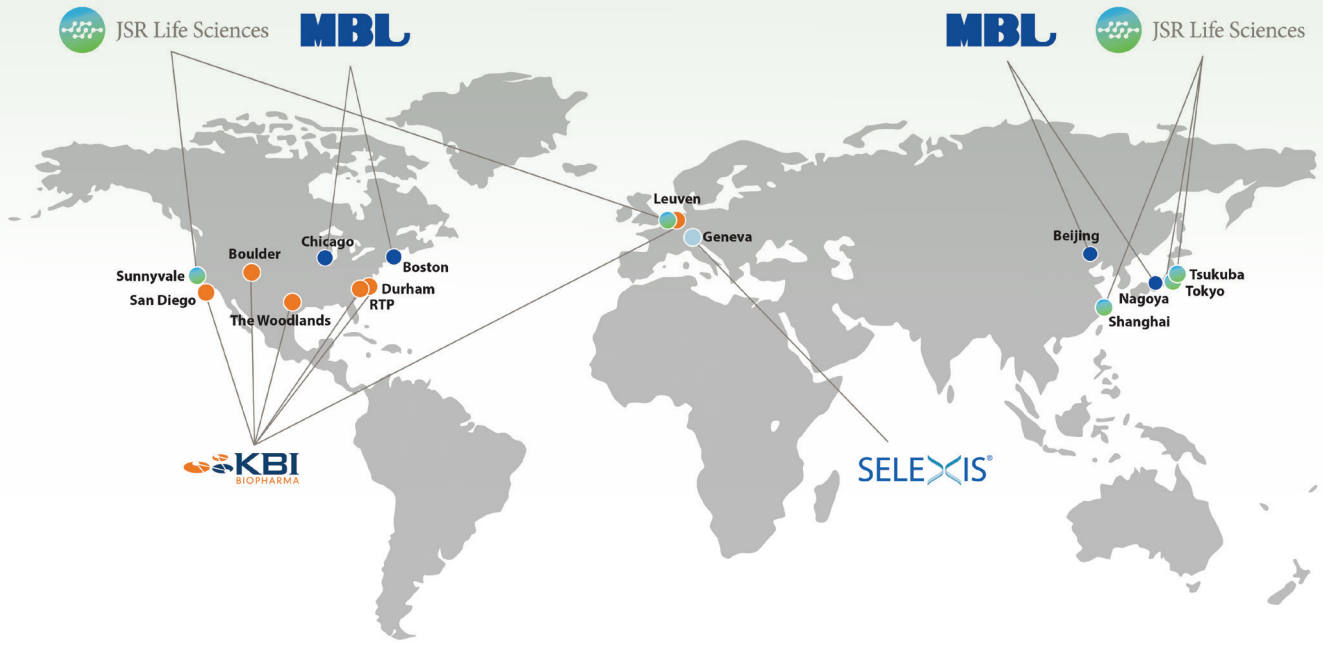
JSR Life Sciences

MBL

MBL

JSR Life Sciences

Leuven

Geneva

Beijing

Chicago

Boulder

Boston

Sunnyvale

San Diego

Durham

RTP

The Woodlands

Tsukuba

Tokyo

Nagoya

Shanghai

KBI BIOPHARMA

SELEXIS®